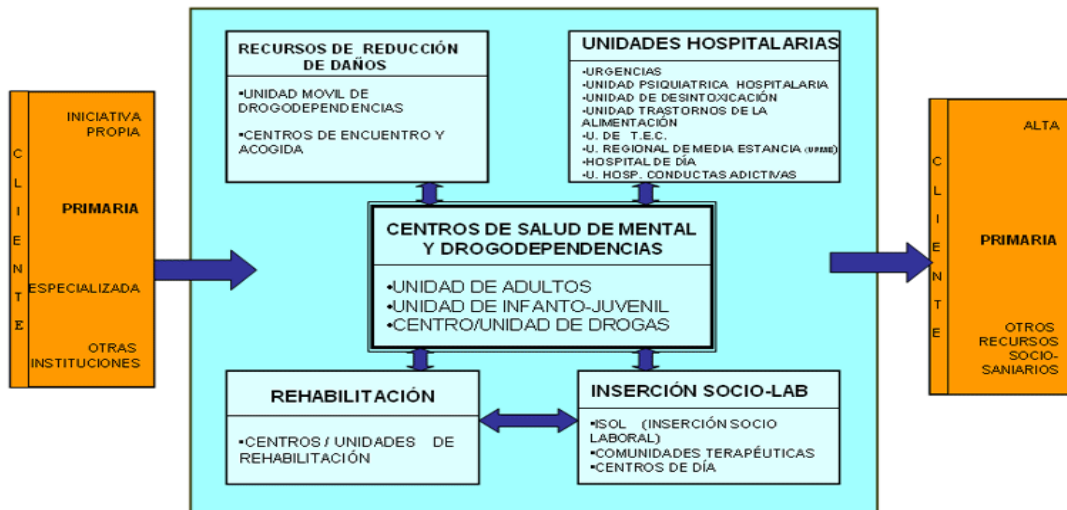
C
L
I
E
N
T
E

INICIATIVA PROPIA

PRIMARIA

ESPECIALIZADA

OTRAS INSTITUCIONES

RECURSOS DE REDUCCIÓN DE DAÑOS

•UNIDAD MOVIL DE DROGODEPENDENCIAS

•CENTROS DE ENCUENTRO Y ACOGIDA

UNIDADES HOSPITALARIAS

•URGENCIAS
•UNIDAD PSIQUIATRICA HOSPITALARIA
•UNIDAD DE DESINTOXICACIÓN
•UNIDAD TRASTORNOS DE LA ALIMENTACIÓN
•U. DE T.E.C.
•U. REGIONAL DE MEDIA ESTANCIA (URME)
•HOSPITAL DE DÍA
•U. HOSP. CONDUCTAS ADICTIVAS

CENTROS DE SALUD DE MENTAL Y DROGODEPENDENCIAS

•UNIDAD DE ADULTOS
•UNIDAD DE INFANTO-JUVENIL
•CENTRO/UNIDAD DE DROGAS

REHABILITACIÓN

•CENTROS / UNIDADES DE REHABILITACIÓN

INSERCIÓN SOCIO-LAB

•ISOL (INSERCIÓN SOCIO LABORAL)
•COMUNIDADES TERAPÉUTICAS
•CENTROS DE DÍA

C
L
I
E
N
T
E

ALTA

PRIMARIA

OTROS RECURSOS SOCIO-SANIARIOS